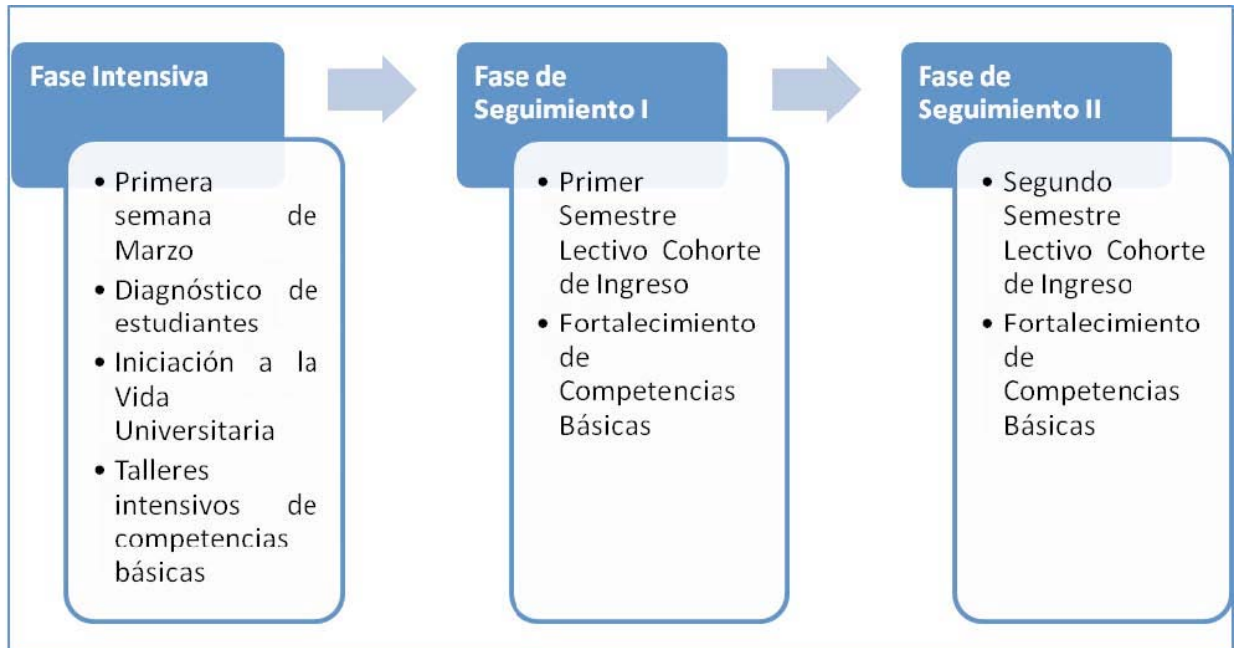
Fase Intensiva

• Primera semana de Marzo
• Diagnóstico de estudiantes
• Iniciación a la Vida Universitaria
• Talleres intensivos de competencias básicas

Fase de Seguimiento I

• Primer Semestre Lectivo Cohorte de Ingreso
• Fortalecimiento de Competencias Básicas

Fase de Seguimiento II

• Segundo Semestre Lectivo Cohorte de Ingreso
• Fortalecimiento de Competencias Básicas